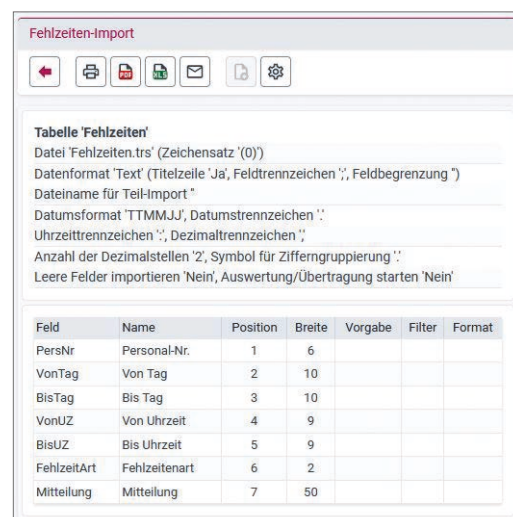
Fehlzeiten-Import

Tabelle 'Fehlzeiten'
Datei 'Fehlzeiten.trs' (Zeichensatz '(0)')
Datenformat 'Text' (Titelzeile 'Ja', Feldtrennzeichen ';', Feldbegrenzung '')
Dateiname für Teil-Import ''
Datumsformat 'TTMMJJ', Datumstrennzeichen '.'
Uhrzeittrennzeichen ':', Dezimaltrennzeichen ','
Anzahl der Dezimalstellen '2', Symbol für Ziffergruppierung '.'
Leere Felder importieren 'Nein', Auswertung/Übertragung starten 'Nein'

| Feld | Name | Position | Breite | Vorgabe | Filter | Format |
|---|---|---|---|---|---|---|
| PersNr | Personal-Nr. | 1 | 6 | | | |
| VonTag | Von Tag | 2 | 10 | | | |
| BisTag | Bis Tag | 3 | 10 | | | |
| VonUZ | Von Uhrzeit | 4 | 9 | | | |
| BisUZ | Bis Uhrzeit | 5 | 9 | | | |
| FehlzeitArt | Fehlzeitenart | 6 | 2 | | | |
| Mitteilung | Mitteilung | 7 | 50 | | | |